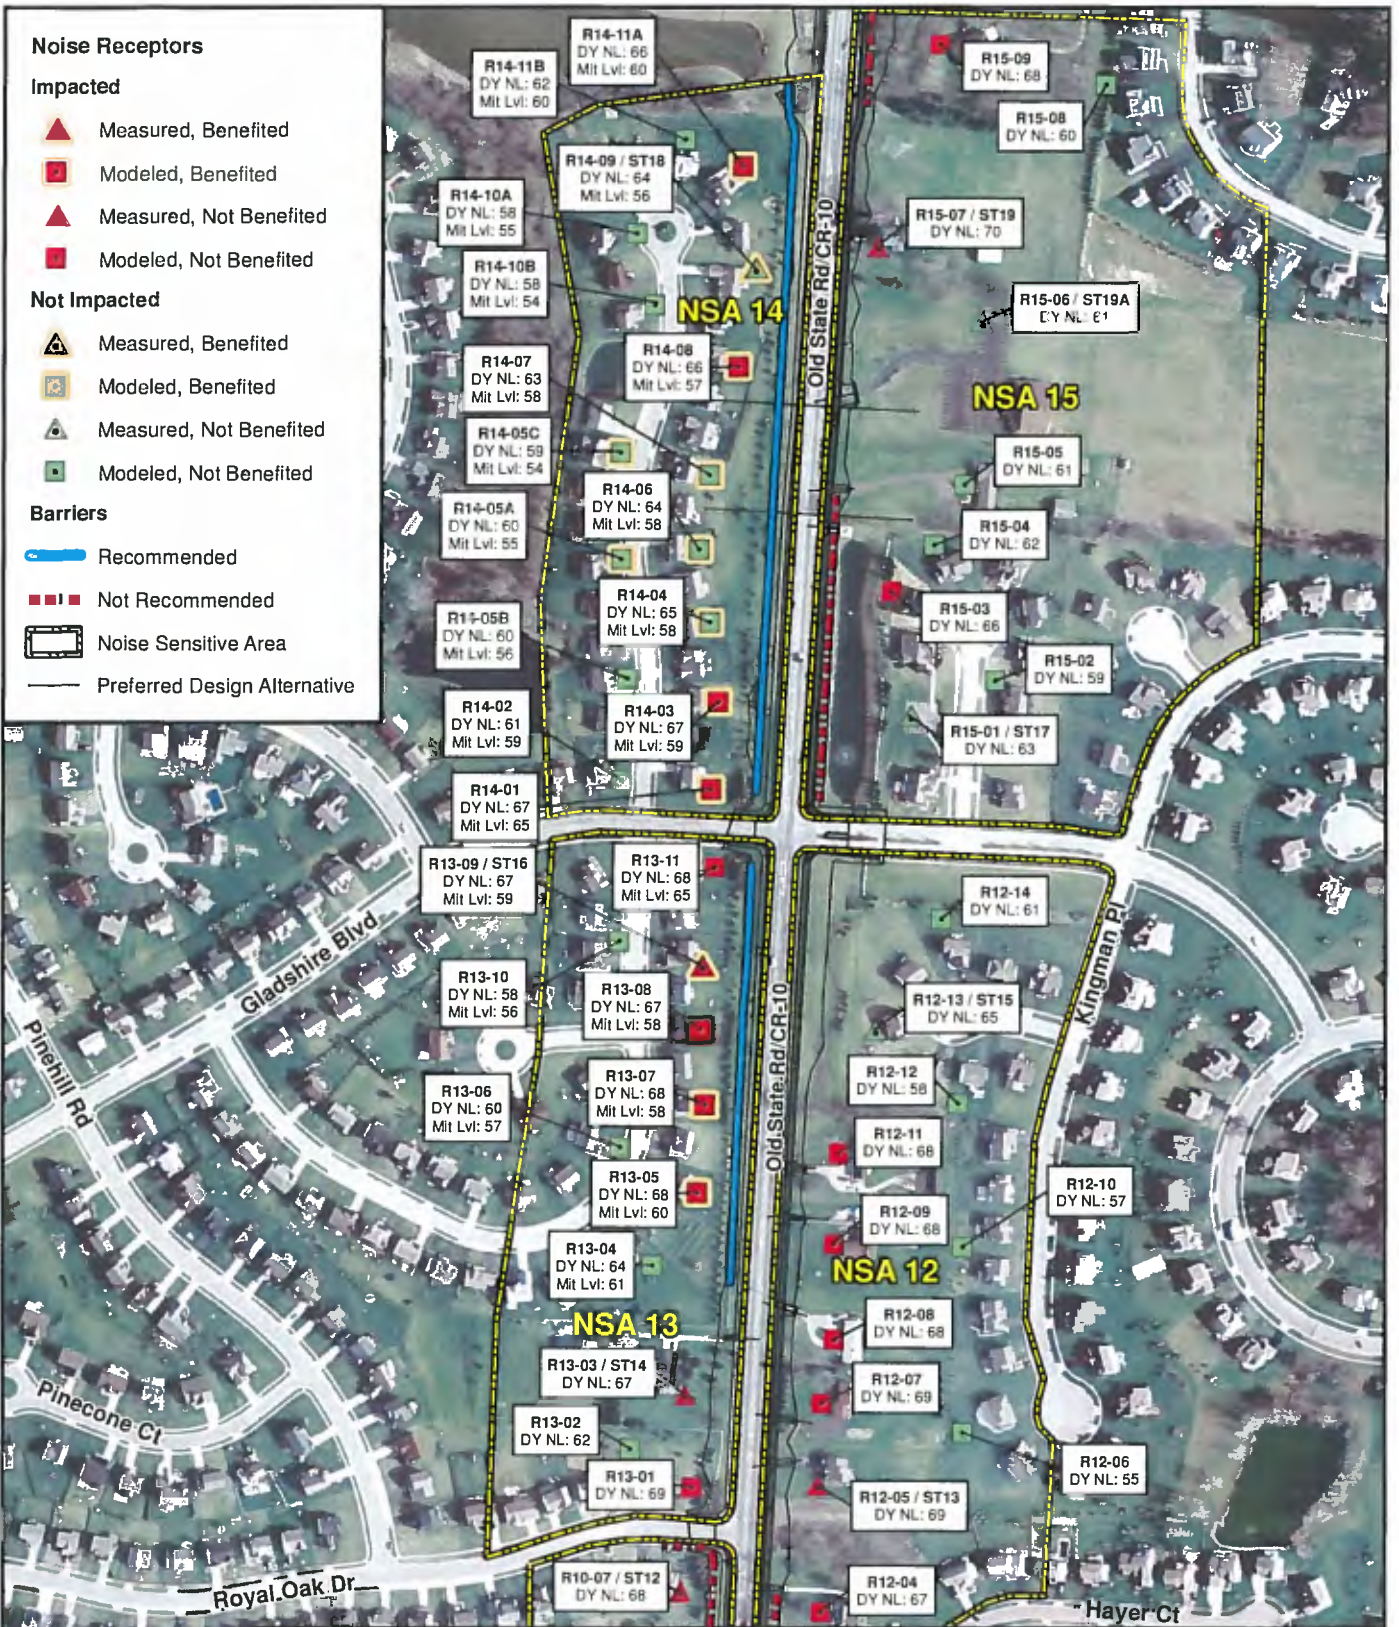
Noise Receptors
Impacted
Measured, Benefited
Modeled, Benefited
Measured, Not Benefited
Modeled, Not Benefited
Not Impacted
Measured, Benefited
Modeled, Benefited
Measured, Not Benefited
Modeled, Not Benefited
Barriers
Recommended
Not Recommended
Noise Sensitive Area
Preferred Design Alternative

R14-11B
DY NL: 62
Mit Lvl: 60

R14-11A
DY NL: 66
Mit Lvl: 60

R14-09 / ST18
DY NL: 64
Mit Lvl: 56

R14-10A
DY NL: 58
Mit Lvl: 55

R14-10B
DY NL: 58
Mit Lvl: 54

NSA 14

R14-08
DY NL: 66
Mit Lvl: 57

R14-07
DY NL: 63
Mit Lvl: 58

R14-05C
DY NL: 59
Mit Lvl: 54

R14-06
DY NL: 64
Mit Lvl: 58

R14-05A
DY NL: 60
Mit Lvl: 55

R14-04
DY NL: 65
Mit Lvl: 58

R14-05B
DY NL: 60
Mit Lvl: 56

R14-02
DY NL: 61
Mit Lvl: 59

R14-03
DY NL: 67
Mit Lvl: 59

R14-01
DY NL: 67
Mit Lvl: 65

R15-09
DY NL: 68

R15-08
DY NL: 60

R15-07 / ST19
DY NL: 70

R15-06 / ST19A
DY NL: 61

NSA 15

R15-05
DY NL: 61

R15-04
DY NL: 62

R15-03
DY NL: 66

R15-02
DY NL: 59

R15-01 / ST17
DY NL: 63

Old State Rd/CR-10

R13-09 / ST16
DY NL: 67
Mit Lvl: 59

R13-11
DY NL: 68
Mit Lvl: 65

R13-10
DY NL: 58
Mit Lvl: 56

R13-08
DY NL: 67
Mit Lvl: 58

R13-06
DY NL: 60
Mit Lvl: 57

R13-07
DY NL: 68
Mit Lvl: 58

R13-05
DY NL: 68
Mit Lvl: 60

R13-04
DY NL: 64
Mit Lvl: 61

NSA 13

R13-03 / ST14
DY NL: 67

R13-02
DY NL: 62

R13-01
DY NL: 69

R10-07 / ST12
DY NL: 68

Gladshire Blvd
Pinehill Rd
Pinecone Ct
Royal Oak Dr

Old State Rd/CR-10

R12-14
DY NL: 61

R12-13 / ST15
DY NL: 65

Kingman Pl

R12-12
DY NL: 58

R12-11
DY NL: 68

R12-10
DY NL: 57

R12-09
DY NL: 68

NSA 12

R12-08
DY NL: 68

R12-07
DY NL: 69

R12-06
DY NL: 55

R12-05 / ST13
DY NL: 69

R12-04
DY NL: 67

Hayer Ct